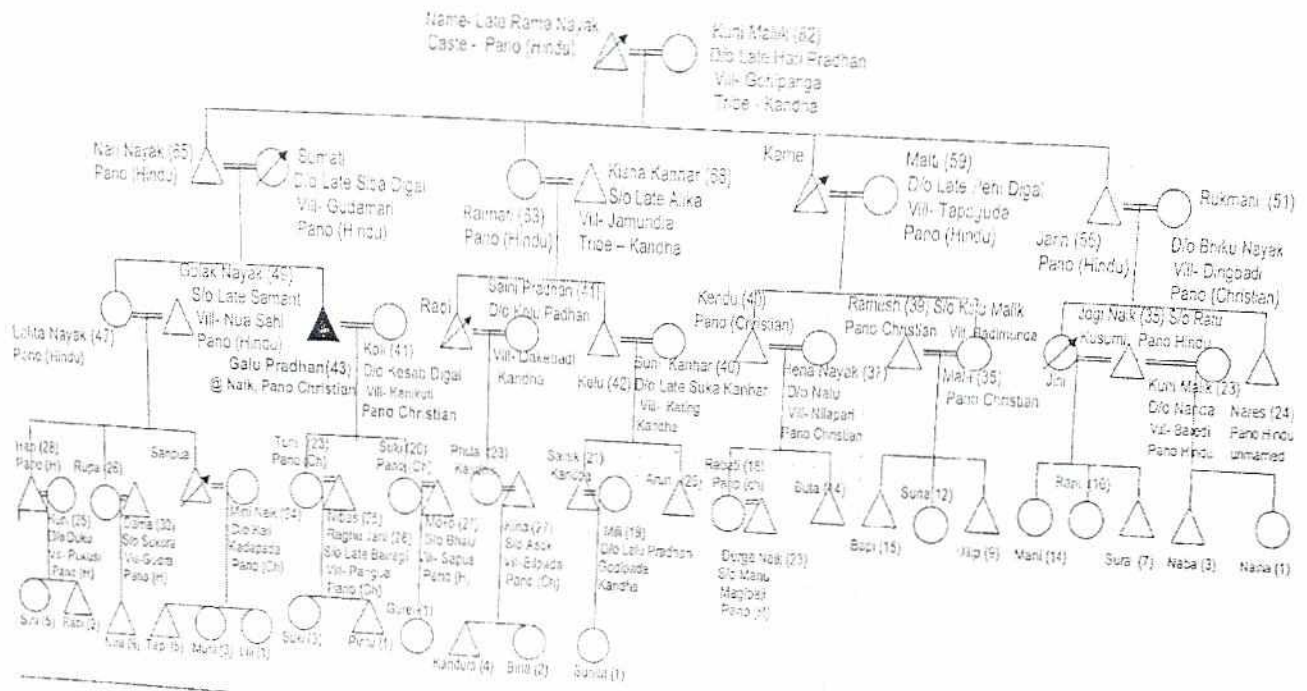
Name- Late Rama Nayak
Caste - Pano (Hindu)

Kuni Malik (82)
D/o Late Hari Pradhan
Vill- Gotipanga
Tribe - Kandha

Nari Nayak (65)
Pano (Hindu)

Sumati
D/o Late Siba Digal
Vill- Gudaman
Pano (Hindu)

Raiman (63)
Pano (Hindu)

Kisha Kanhar (68)
S/o Late Alika
Vill- Jamundia
Tribe – Kandha

Kama

Malti (59)
D/o Late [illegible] Digal
Vill- Tapaguda
Pano (Hindu)

Jam (55)
Pano (Hindu)

Rukmani (51)
D/o Bhiku Nayak
Vill- Dingbadi
Pano (Christian)

Lalita Nayak (47)
Pano (Hindu)

Golak Nayak (49)
S/o Late Samant
Vill- Nua Sahi
Pano (Hindu)

Galu Pradhan(43)
@ Naik, Pano Christian

Koli (41)
D/o Kesab Digal
Vill- Kenikuti
Pano Christian

Raoi

Saini Pradhan (41)
D/o Kalu Padhan
Vill- Dakebadi
Kandha

Kalu (42)

Suni Kanhar (40)
D/o Late Suka Kanhar
Vill- Kating
Kandha

Kendu (40)
Pano (Christian)

Hena Nayak (37)
D/o Nalu
Vill- Nilapari
Pano Christian

Ramesh (39) S/o Kalu Malik
Pano Christian Vill- Badimunda

Mali (35)
Pano Christian

Jogi Naik (35) S/o Ratu
Kusumi, Pano Hindu

Jini

Kuni Malik (23)
D/o Nanda
Vill- Badadi
Pano Hindu

Nares (24)
Pano Hindu
unmarried

Hari (28)
Pano (H)

Rupa (26)

Sanoua

Kuni (25)
D/o Duka
Vill- Pukudi
Pano (H)

Dama (30)
S/o Sukura
Vill- Gudra
Pano (H)

Mini Naik (24)
D/o Kari
Kadapada
Pano (Ch)

Tuni (23)
Pano (Ch)

Nibas (25)
Raghu Jani (26)
S/o Late Baragi
Vill- Pangua
Pano (Ch)

Sibu (20)
Pano (Ch)

Moro (21)
S/o Bhalu
Vill- Sapua
Pano (H)

Phula (23)
Kandha

Kinda (27)
S/o Asok
Vill- Elpada
Pano (Ch)

Sanak (21)
Kandha

Arun (25)

Mili (19)
D/o Lalu Pradhan
Rodipada
Kandha

Rabati (18)
Pano (Ch)

Buta (24)

Durga Naik (23)
S/o Manu
Magibali
Pano (Ch)

Suna (12)

Bapi (15)

Jiija (9)

Ranu (10)

Mani (14)

Sura (7)

Naba (3)

Nana (1)

Suni (5)

Rabi (3)

Lua (8)

Tapi (5)

Muni (3)

Lili (1)

Suki (3)

Pintu (1)

Guru (1)

Kandura (4)

Binu (2)

Sundar (1)